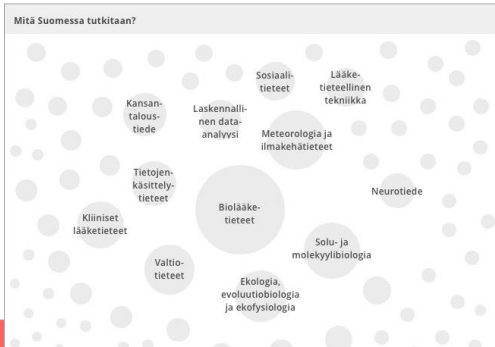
Mitä Suomessa tutkitaan?

Sosiaalitieteet

Lääketieteellinen tekniikka

Kansantaloustiede

Laskennallinen data-analyysi

Meteorologia ja ilmakehätieteet

Tietojenkäsittelytieteet

Neurotiede

Biolääketieteet

Kliiniset lääketieteet

Solu- ja molekyylibiologia

Valtiotieteet

Ekologia, evoluutiobiologia ja ekofysiologia